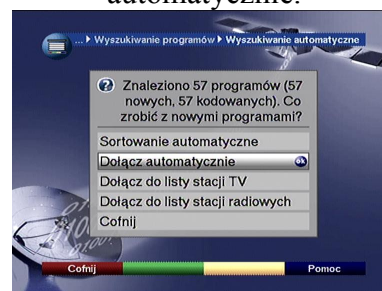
automatycznie.

... ▸ Wyszukiwanie programów ▸ Wyszukiwanie automatyczne

Znaleziono 57 programów (57 nowych, 57 kodowanych). Co zrobić z nowymi programami?

Sortowanie automatyczne

Dołącz automatycznie

Dołącz do listy stacji TV

Dołącz do listy stacji radiowych

Cofnij

Cofnij

Pomoc